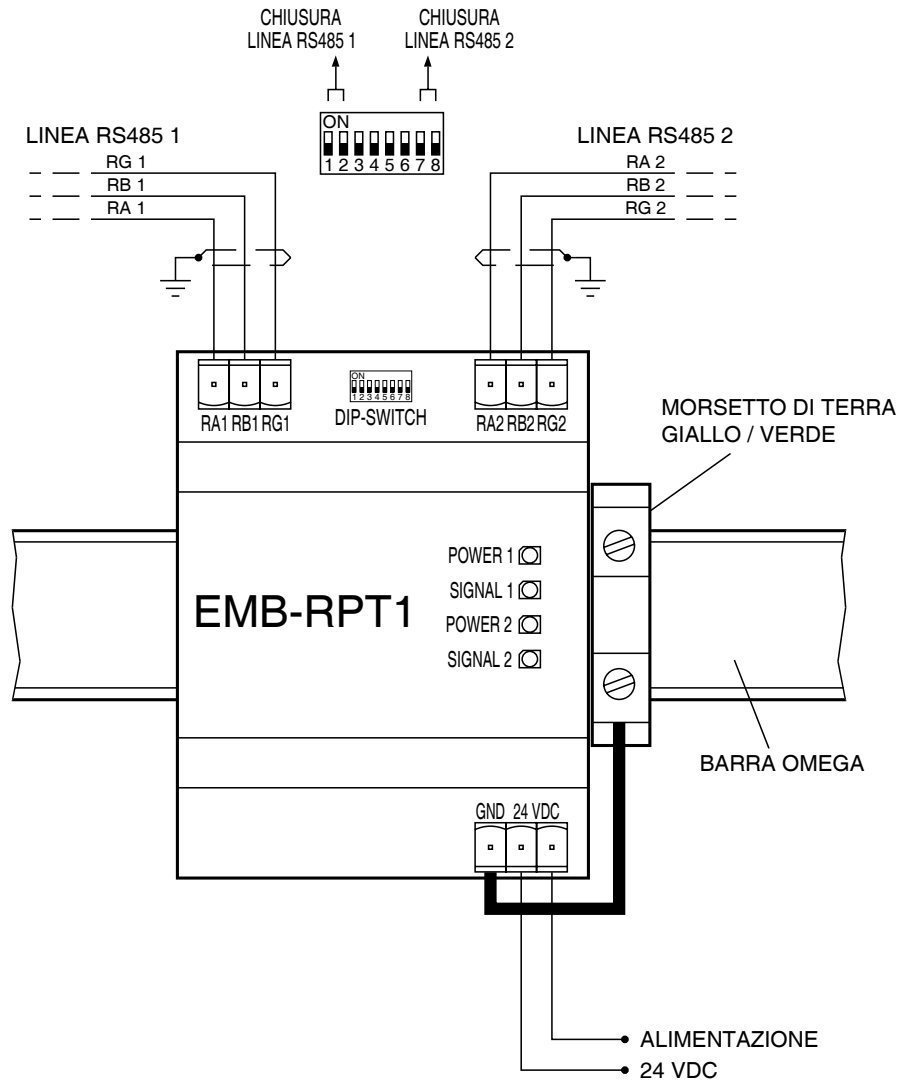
CHIUSURA
LINEA RS485 1

CHIUSURA
LINEA RS485 2

ON
1 2 3 4 5 6 7 8

LINEA RS485 1

RG 1
RB 1
RA 1

LINEA RS485 2

RA 2
RB 2
RG 2

ON
1 2 3 4 5 6 7 8

RA1 RB1 RG1

DIP-SWITCH

RA2 RB2 RG2

MORSETTO DI TERRA
GIALLO / VERDE

POWER 1
SIGNAL 1
POWER 2
SIGNAL 2

EMB-RPT1

BARRA OMEGA

GND 24 VDC

ALIMENTAZIONE
24 VDC